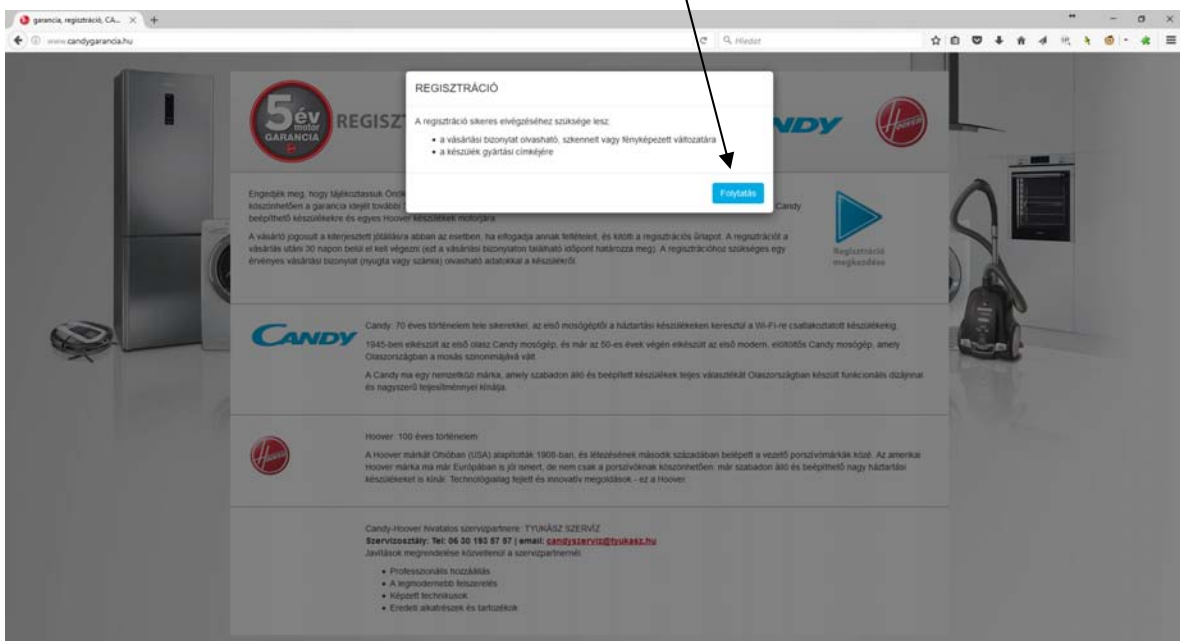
garancia, regisztráció, CA...

www.candygarancia.hu

Keresés

5 év motor GARANCIA

REGISZT

NDY

Hoover

REGISZTRÁCIÓ

A regisztráció sikeres elvégzéséhez szüksége lesz:

- a vásárlási bizonylat olvasható, szkennelt vagy fényképezett változatára
- a készülék gyártási címkéjére

Folytatás

Engedjék meg, hogy tájékoztassuk Önök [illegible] köszönhetően a garancia idejét további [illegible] Candy beépíthető készülékekre és egyes Hoover készülékek motorjára.

A vásárló jogosult a kiterjesztett jótállásra abban az esetben, ha elfogadja annak feltételeit, és kitölti a regisztrációs űrlapot. A regisztrációt a vásárlás utáni 30 napon belül el kell végezni (ezt a vásárlási bizonylaton található időpont határozza meg). A regisztrációhoz szükséges egy érvényes vásárlási bizonylat (nyugta vagy számla) olvasható adatokkal a készülékről.

Regisztráció megkezdése

CANDY

Candy: 70 éves történelem tele sikerekkel, az első mosógéptől a háztartási készülékeken keresztül a Wi-Fi-re csatlakoztatott készülékekig.

1945-ben elkészült az első olasz Candy mosógép, és már az 50-es évek végén elkészült az első modern, elöltöltős Candy mosógép, amely Olaszországban a mosás szinonimájává vált.

A Candy ma egy nemzetközi márka, amely szabadon álló és beépített készülékek teljes választékát Olaszországban készült funkcionális dizájnnal és nagyszerű teljesítménnyel kínálja.

Hoover

Hoover: 100 éves történelem

A Hoover márkát Ohióban (USA) alapították 1908-ban, és létezésének második századában belépett a vezető porszívómárkák közé. Az amerikai Hoover márka ma már Európában is jól ismert, de nem csak a porszívóknak köszönhetően: már szabadon álló és beépíthető nagy háztartási készülékeket is kínál. Technológiailag fejlett és innovatív megoldások - ez a Hoover.

Candy-Hoover hivatalos szervizpartnere: TYUKÁSZ SZERVÍZ
Szervizosztály: Tel: 06 30 193 57 57 | email: candyszerviz@tyukasz.hu
Javítások megrendelése közvetlenül a szervizpartnernél:

- Professzionális hozzáállás
- A legmodernebb felszerelés
- Képzett technikusok
- Eredeti alkatrészek és tartozékok